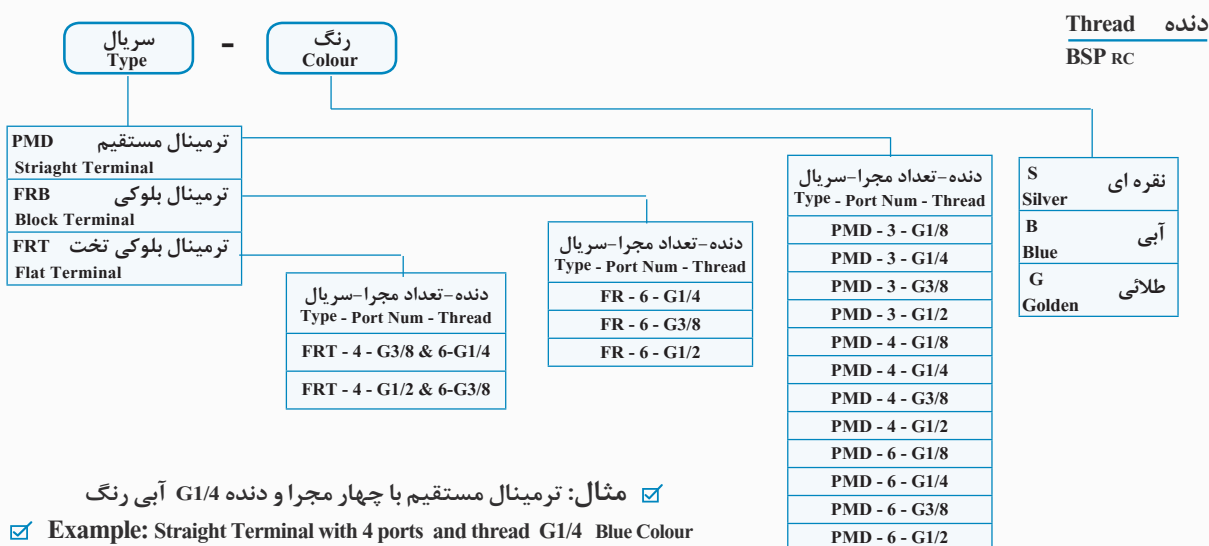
سریال
Type

-

رنگ
Colour

دنده Thread
BSP RC

| PMD ترمینال مستقیم Striaght Terminal |
|---|
| FRB ترمینال بلوکی Block Terminal |
| FRT ترمینال بلوکی تخت Flat Terminal |

| دنده-تعداد مجرا-سریال Type - Port Num - Thread |
|---|
| FRT - 4 - G3/8 & 6-G1/4 |
| FRT - 4 - G1/2 & 6-G3/8 |

| دنده-تعداد مجرا-سریال Type - Port Num - Thread |
|---|
| FR - 6 - G1/4 |
| FR - 6 - G3/8 |
| FR - 6 - G1/2 |

| دنده-تعداد مجرا-سریال Type - Port Num - Thread |
|---|
| PMD - 3 - G1/8 |
| PMD - 3 - G1/4 |
| PMD - 3 - G3/8 |
| PMD - 3 - G1/2 |
| PMD - 4 - G1/8 |
| PMD - 4 - G1/4 |
| PMD - 4 - G3/8 |
| PMD - 4 - G1/2 |
| PMD - 6 - G1/8 |
| PMD - 6 - G1/4 |
| PMD - 6 - G3/8 |
| PMD - 6 - G1/2 |

| S Silver نقره ای |
|---|
| B Blue آبی |
| G Golden طلائی |

مثال: ترمینال مستقیم با چهار مجرا و دنده G1/4 آبی رنگ

Example: Straight Terminal with 4 ports and thread G1/4 Blue Colour